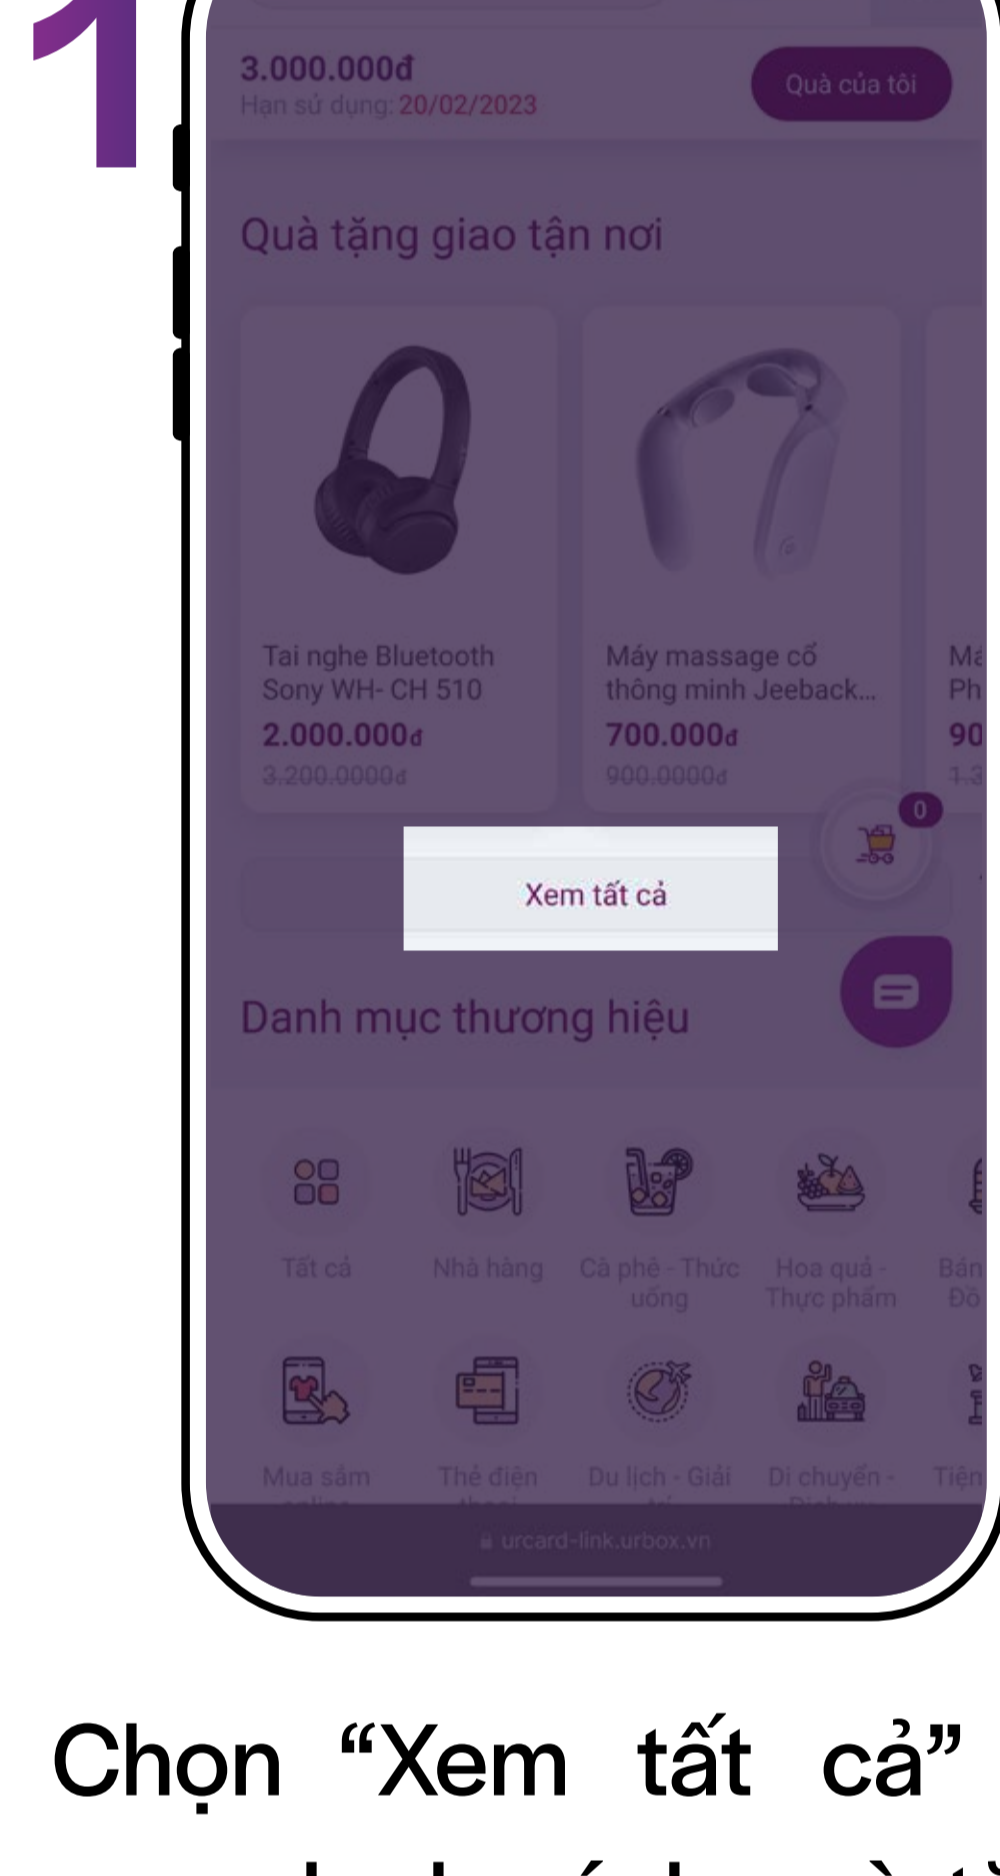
1

3.000.000đ
Hạn sử dụng: 20/02/2023

Quà của tôi

Quà tặng giao tận nơi

Tai nghe Bluetooth Sony WH- CH 510
2.000.000đ
3.200.0000đ

Máy massage cổ thông minh Jeeback...
700.000đ
900.0000đ

Ma
Ph
90
1.3

0

Xem tất cả

Danh mục thương hiệu

Tất cả
Nhà hàng
Cà phê - Thức uống
Hoa quả - Thực phẩm
Bán
Đồ

Mua sắm
Thẻ điện
Du lịch - Giải
Di chuyển -
Tiện

urcard-link.urbox.vn

Chọn “Xem tất cả”